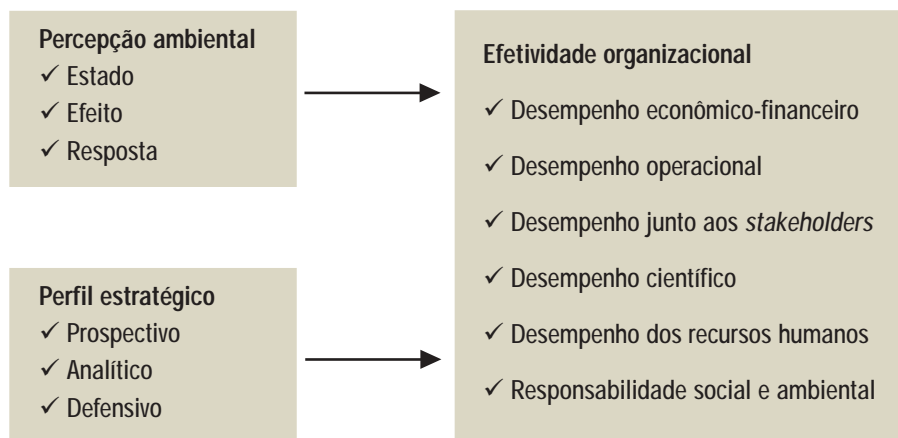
Percepção ambiental
✓ Estado
✓ Efeito
✓ Resposta

Perfil estratégico
✓ Prospectivo
✓ Analítico
✓ Defensivo

Efetividade organizacional
✓ Desempenho econômico-financeiro
✓ Desempenho operacional
✓ Desempenho junto aos *stakeholders*
✓ Desempenho científico
✓ Desempenho dos recursos humanos
✓ Responsabilidade social e ambiental